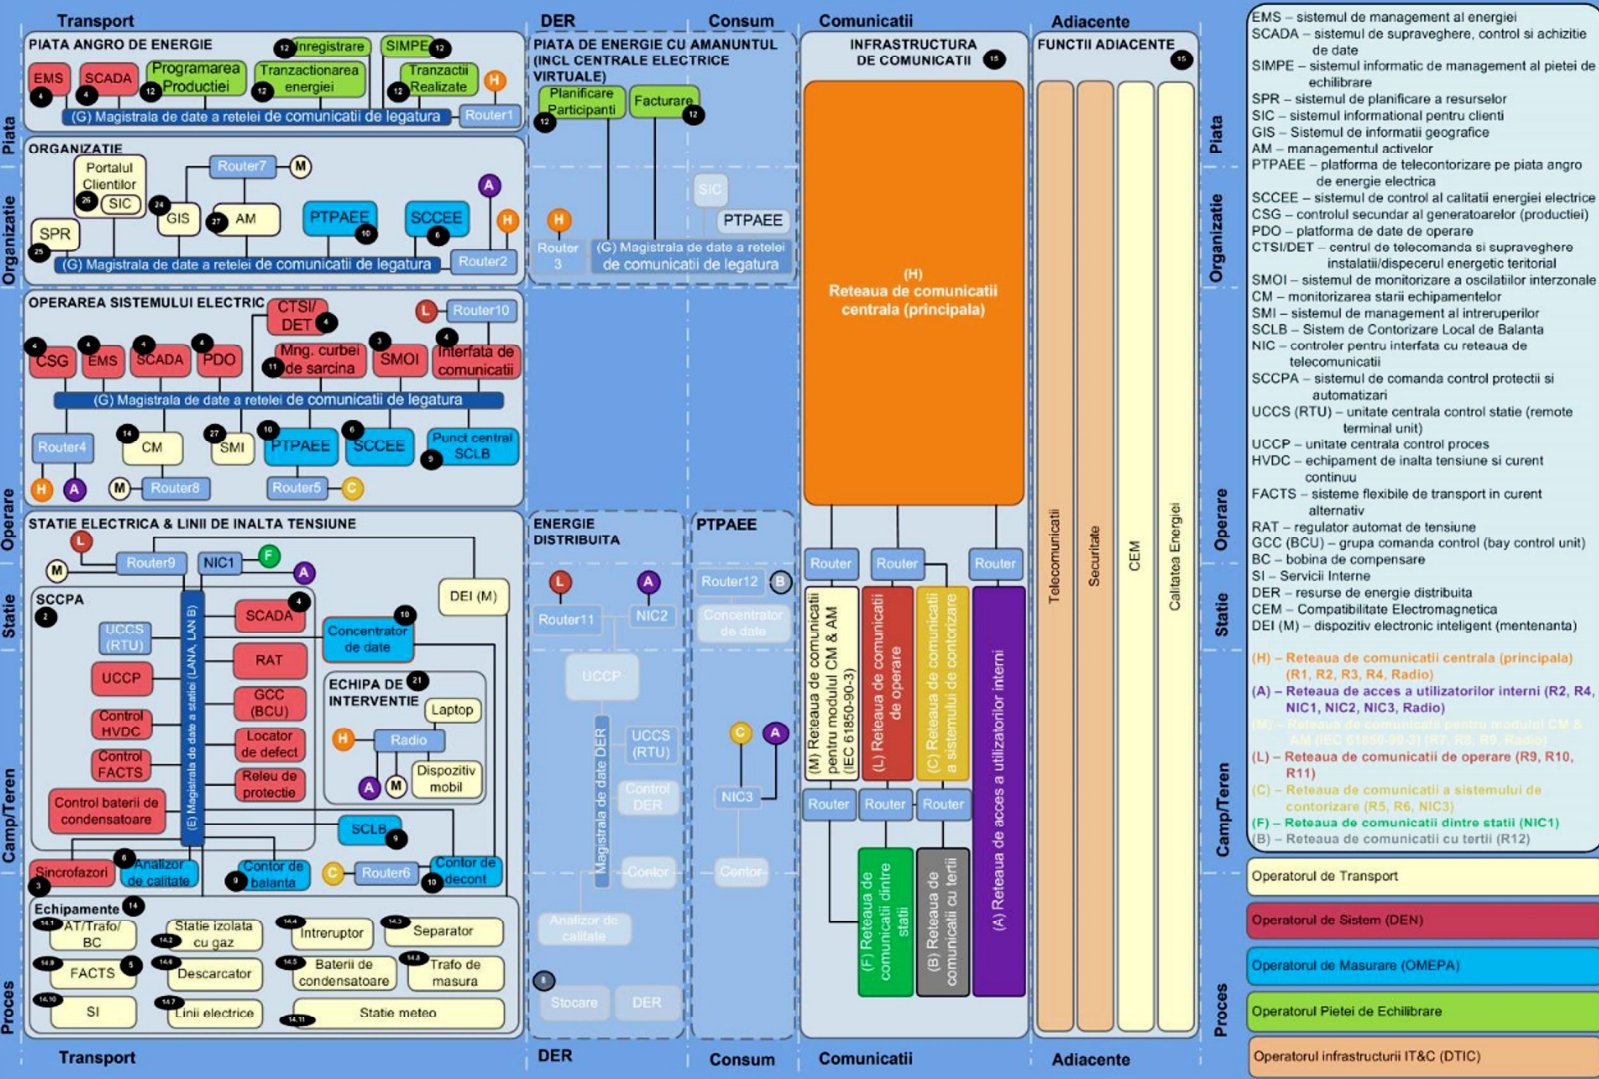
Transport DER Consum Comunicatii Adiacente

PIATA ANGRO DE ENERGIE
Inregistrare 12 SIMPE 12
EMS 4 SCADA 4 Programarea Productiei 12 Tranzactionarea energiei 12 Tranzactii Realizate 12 H
(G) Magistrala de date a retelei de comunicatii de legatura Router1

ORGANIZATIE
Portalul Clientilor 26 SIC
Router7 M
24 GIS 27 AM PTPAEE 10 SCCEE 6 A H
SPR 25
(G) Magistrala de date a retelei de comunicatii de legatura Router2

OPERAREA SISTEMULUI ELECTRIC
CTSI/DET 4 L Router10
4 CSG 4 EMS 4 SCADA 4 PDO Mng. curbei de sarcina 11 3 SMOI 4 Interfata de comunicatii
(G) Magistrala de date a retelei de comunicatii de legatura
Router4 14 CM 27 SMI 10 PTPAEE 6 SCCEE Punct central SCLB 9
H A M Router8 Router5 C

STATIE ELECTRICA & LINII DE INALTA TENSIUNE
L Router9 NIC1 F M A
SCCPA 2
UCCS (RTU) UCCP Control HVDC Control FACTS Control baterii de condensatoare
(E) Magistrala de date a statiei (LAN A, LAN B)
SCADA 4 RAT GCC (BCU) Locator de defect Releu de protectie
Concentrator de date 10 DEI (M)
ECHIPA DE INTERVENTIE 21 Laptop H Radio A M Dispozitiv mobil
SCLB 9
Sincrofazori 3 6 Analizor de calitate 9 Contor de balanta C Router6 Contor de decont 10
Echipamente 14
14.1 AT/Trafo/BC 14.2 Statie izolata cu gaz 14.4 Intreruptor 14.3 Separator
14.9 FACTS 5 14.6 Descarcator 14.5 Baterii de condensatoare 14.8 Trafo de masura
14.10 SI 14.7 Linii electrice 14.11 Statie meteo

PIATA DE ENERGIE CU AMANUNTUL (INCL CENTRALE ELECTRICE VIRTUALE)
Planificare Participanti 12 Facturare 12
SIC PTPAEE
H Router 3 (G) Magistrala de date a retelei de comunicatii de legatura

ENERGIE DISTRIBUITA
L A Router11 NIC2 UCCP Magistrala de date DER UCCS (RTU) Control DER Contor Analizor de calitate 4 Stocare DER

PTPAEE
Router12 B Concentrator de date C A NIC3 Contor

INFRASTRUCTURA DE COMUNICATII 15
(H) Reteaua de comunicatii centrala (principala)
Router Router Router
(M) Reteaua de comunicatii pentru modulul CM & AM (IEC 61850-90-3)
(L) Reteaua de comunicatii de operare
(C) Reteaua de comunicatii a sistemului de contorizare
(A) Reteaua de acces a utilizatorilor interni
Router Router Router
(F) Reteaua de comunicatii dintre statii
(B) Reteaua de comunicatii cu tertii

FUNCTII ADIACENTE 15
Telecomunicatii Securitate CEM Calitatea Energiei

Piata Organizatie Operare Statie Camp/Teren Proces

EMS – sistemul de management al energiei
SCADA – sistemul de supraveghere, control si achizitie de date
SIMPE – sistemul informatic de management al pietei de echilibrare
SPR – sistemul de planificare a resurselor
SIC – sistemul informational pentru clienti
GIS – Sistemul de informatii geografice
AM – managementul activelor
PTPAEE – platforma de telecontorizare pe piata angro de energie electrica
SCCEE – sistemul de control al calitatii energiei electrice
CSG – controlul secundar al generatoarelor (productiei)
PDO – platforma de date de operare
CTSI/DET – centrul de telecomanda si supraveghere instalatii/dispecerul energetic teritorial
SMOI – sistemul de monitorizare a oscilatiilor interzonale
CM – monitorizarea starii echipamentelor
SMI – sistemul de management al intreruperilor
SCLB – Sistem de Contorizare Local de Balanta
NIC – controler pentru interfata cu reteaua de telecomunicatii
SCCPA – sistemul de comanda control protectii si automatizari
UCCS (RTU) – unitate centrala control statie (remote terminal unit)
UCCP – unitate centrala control proces
HVDC – echipament de inalta tensiune si curent continuu
FACTS – sisteme flexibile de transport in curent alternativ
RAT – regulator automat de tensiune
GCC (BCU) – grupa comanda control (bay control unit)
BC – bobina de compensare
SI – Servicii Interne
DER – resurse de energie distribuita
CEM – Compatibilitate Electromagnetica
DEI (M) – dispozitiv electronic inteligent (mentenanta)

(H) – Reteaua de comunicatii centrala (principala) (R1, R2, R3, R4, Radio)
(A) – Reteaua de acces a utilizatorilor interni (R2, R4, NIC1, NIC2, NIC3, Radio)
(M) – Reteaua de comunicatii pentru modulul CM & AM (IEC 61850-90-3) (R7, R8, R9, Radio)
(L) – Reteaua de comunicatii de operare (R9, R10, R11)
(C) – Reteaua de comunicatii a sistemului de contorizare (R5, R6, NIC3)
(F) – Reteaua de comunicatii dintre statii (NIC1)
(B) – Reteaua de comunicatii cu tertii (R12)

Operatorul de Transport
Operatorul de Sistem (DEN)
Operatorul de Masurare (OMEPA)
Operatorul Pietei de Echilibrare
Operatorul infrastructurii IT&C (DTIC)

Transport DER Consum Comunicatii Adiacente